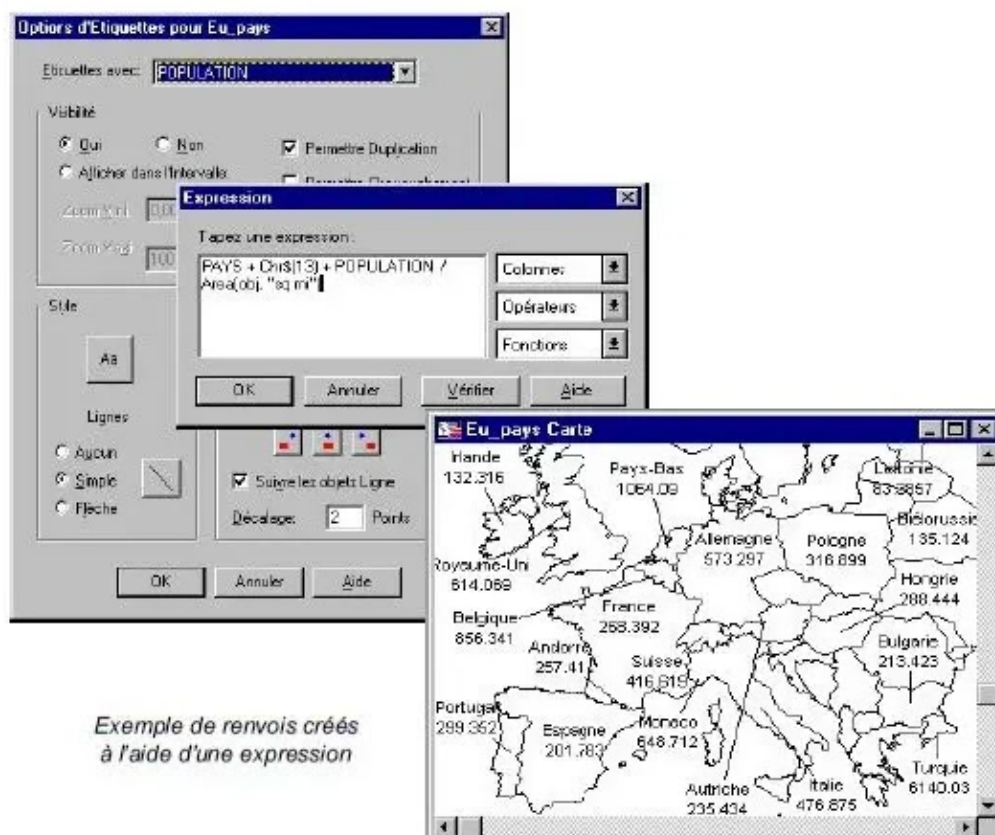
Options d'Etiquettes pour Eu_pays

Etiquettes avec: POPULATION

Visibilité

Oui
Non
Permettre Duplication
Afficher dans l'intervalle
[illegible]
Zoom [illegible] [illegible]
Zoom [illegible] 100

Style

Aa

Lignes

Aucun
Simple
Flèche

Suivre les objets Ligne

Décalage: 2 Points

OK Annuler Aide

Expression

Tapez une expression :

PAYS + Chr$(13) + POPULATION / Area(obj, "sq mi")

Colonnes
Opérateurs
Fonctions

OK Annuler Vérifier Aide

Eu_pays Carte

Irlande 132.316
Pays-Bas 1064.09
Lettonie 83.8857
Biélorussie 135.124
Allemagne 573.297
Pologne 316.899
Royaume-Uni 614.069
Hongrie 288.444
France 268.392
Belgique 856.341
Andorre 257.41
Bulgarie 213.423
Suisse 416.619
Portugal 299.352
Espagne 201.783
Monaco 648.712
Turquie 6140.03
Autriche 235.434
Italie 476.875

Exemple de renvois créés à l'aide d'une expression